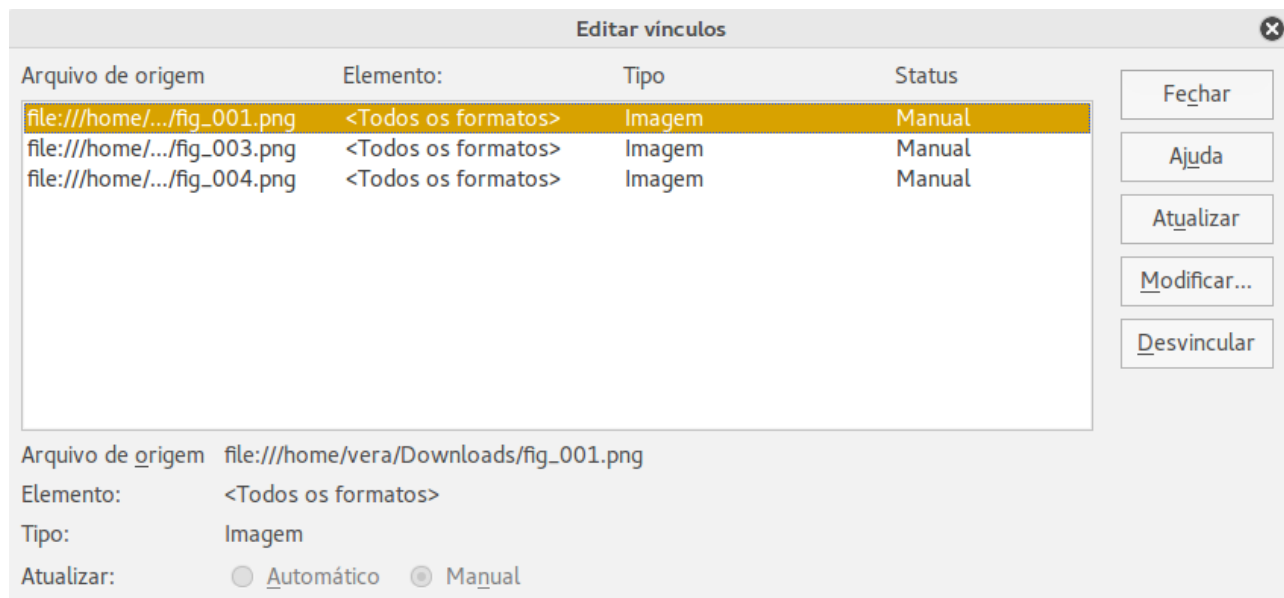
Editar vínculos

| Arquivo de origem | Elemento: | Tipo | Status |
|---|---|---|---|
| file:///home/.../fig_001.png | <Todos os formatos> | Imagem | Manual |
| file:///home/.../fig_003.png | <Todos os formatos> | Imagem | Manual |
| file:///home/.../fig_004.png | <Todos os formatos> | Imagem | Manual |

Fechar

Ajuda

Atualizar

Modificar...

Desvincular

Arquivo de origem file:///home/vera/Downloads/fig_001.png

Elemento: <Todos os formatos>

Tipo: Imagem

Atualizar: Automático Manual